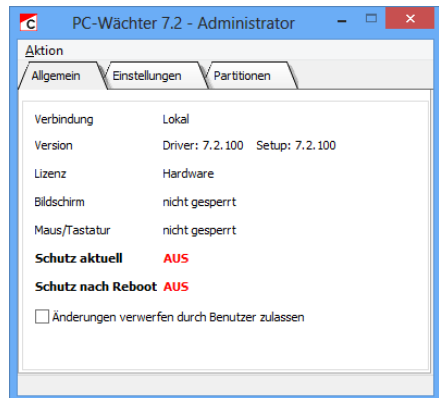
PC-Wächter 7.2 - Administrator

Aktion

Allgemein | Einstellungen | Partitionen

| | |
|---|---|
| Verbindung | Lokal |
| Version | Driver: 7.2.100   Setup: 7.2.100 |
| Lizenz | Hardware |
| Bildschirm | nicht gesperrt |
| Maus/Tastatur | nicht gesperrt |
| **Schutz aktuell** | AUS |
| **Schutz nach Reboot** | AUS |

Änderungen verwerfen durch Benutzer zulassen